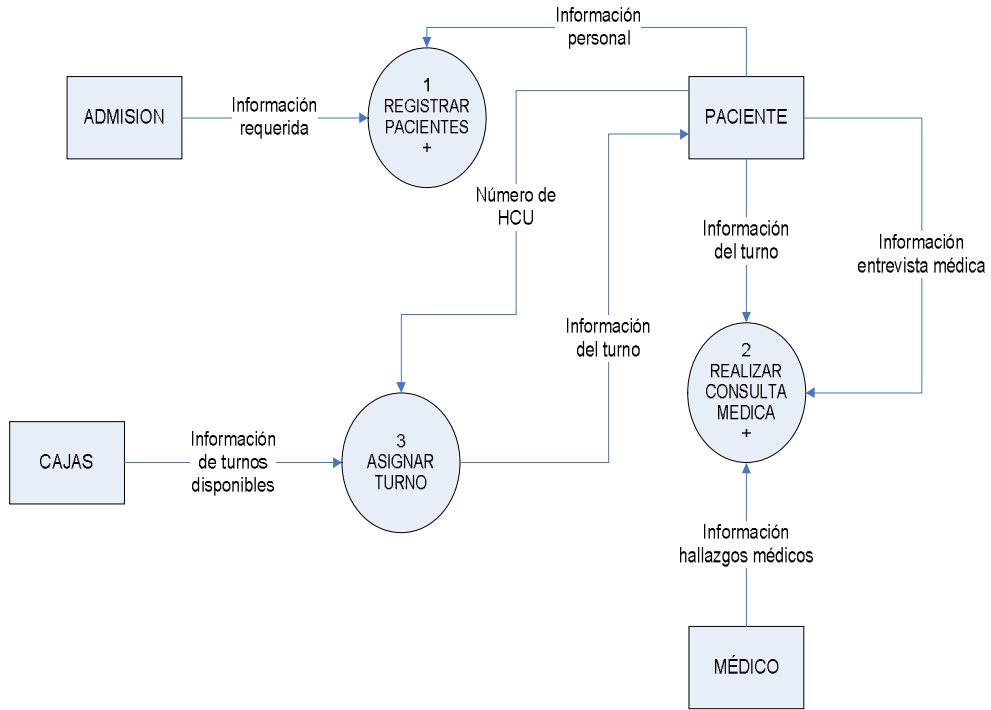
Información personal

ADMISION

Información requerida

1
REGISTRAR PACIENTES
+

PACIENTE

Número de HCU

Información del turno

Información entrevista médica

Información del turno

2
REALIZAR CONSULTA MEDICA
+

CAJAS

Información de turnos disponibles

3
ASIGNAR TURNO

Información hallazgos médicos

MÉDICO